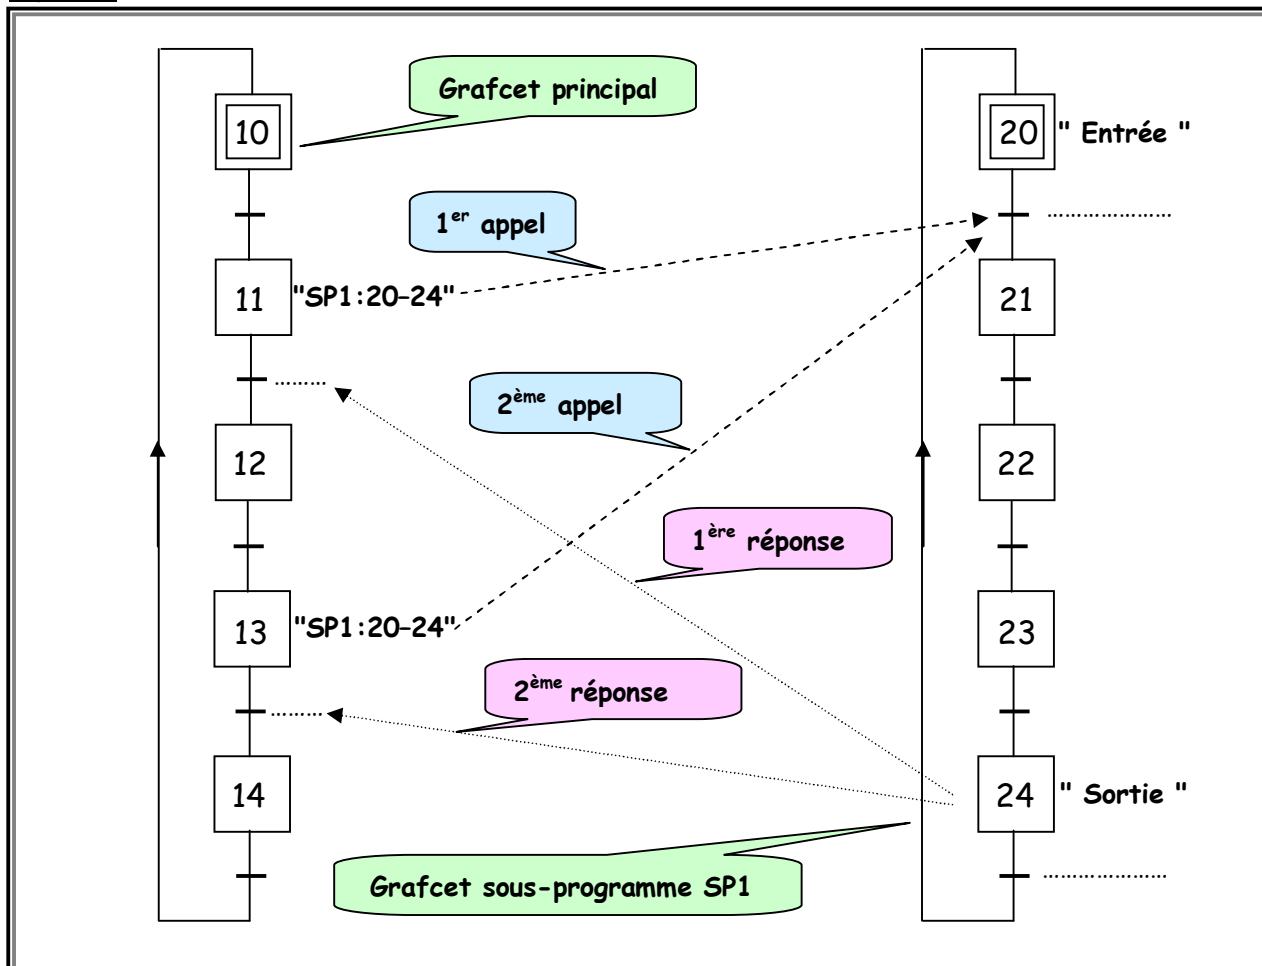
Grafcet principal

10

1$^{er}$ appel

11 "SP1:20–24"

.........

2$^{ème}$ appel

12

1$^{ère}$ réponse

13 "SP1:20–24"

2$^{ème}$ réponse

.........

14

20 " Entrée "

.....................

21

22

23

24 " Sortie "

.....................

Grafcet sous-programme SP1